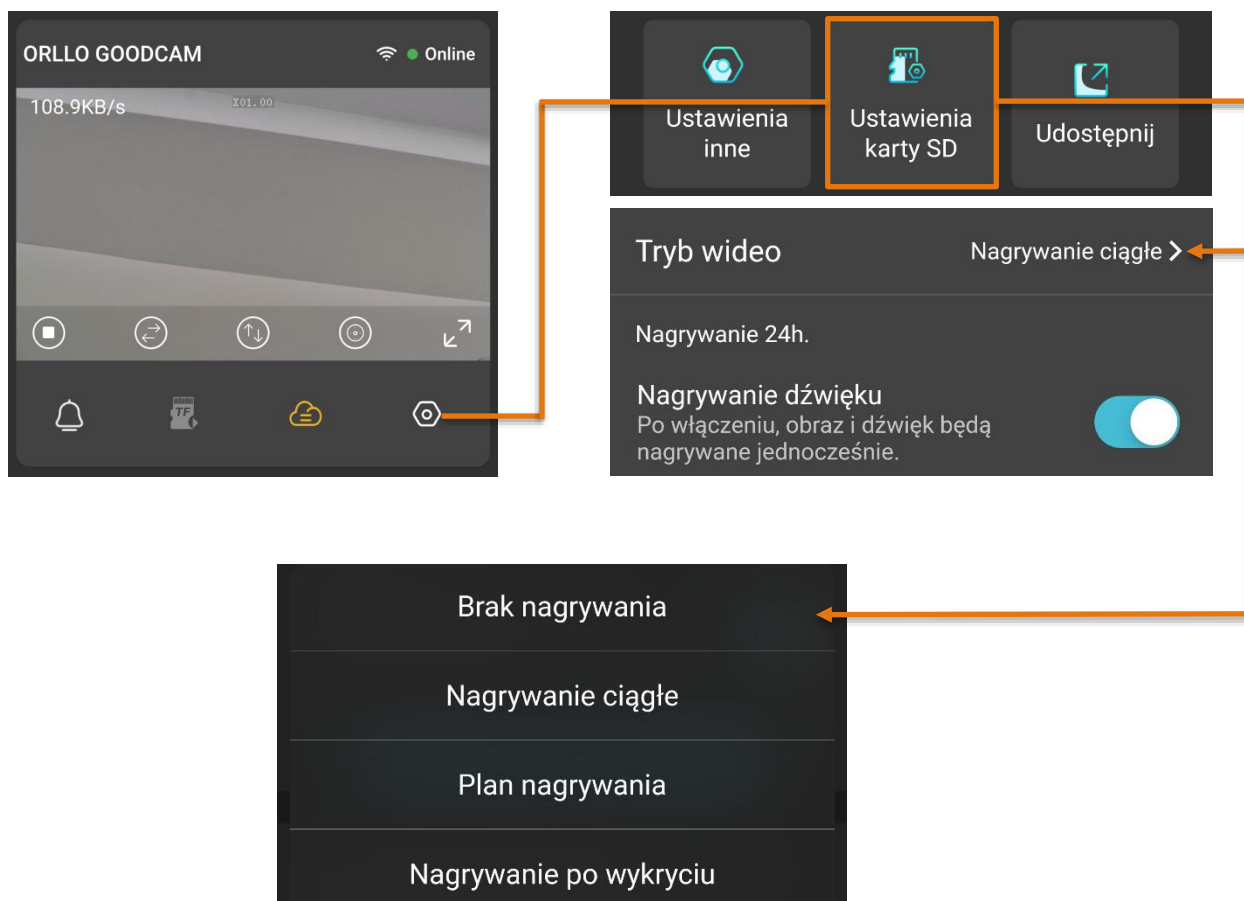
ORLLO GOODCAM

Online

108.9KB/s

X01.00

TF

Ustawienia inne

Ustawienia karty SD

Udostępnij

Tryb wideo

Nagrywanie ciągłe >

Nagrywanie 24h.

Nagrywanie dźwięku

Po włączeniu, obraz i dźwięk będą nagrywane jednocześnie.

Brak nagrywania

Nagrywanie ciągłe

Plan nagrywania

Nagrywanie po wykryciu